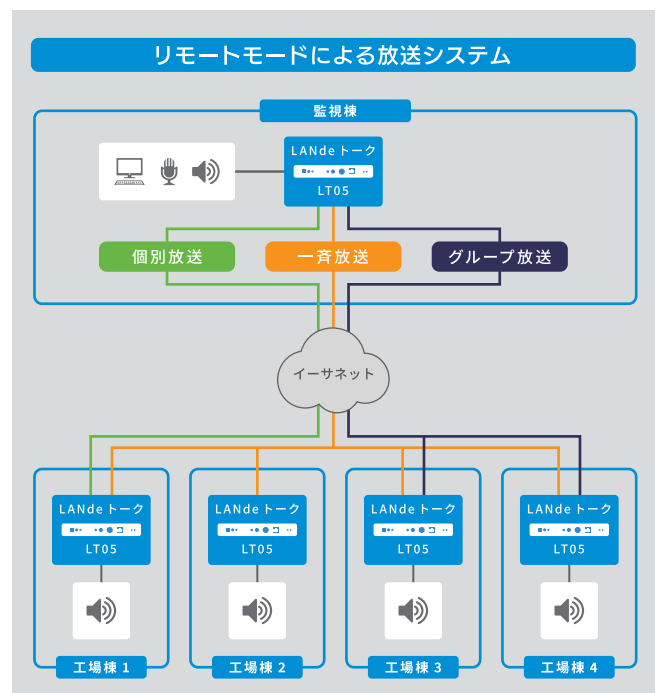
リモートモードによる放送システム

監視棟

LANde トーク
LT05

個別放送

一斉放送

グループ放送

イーサネット

LANde トーク
LT05

工場棟 1

LANde トーク
LT05

工場棟 2

LANde トーク
LT05

工場棟 3

LANde トーク
LT05

工場棟 4